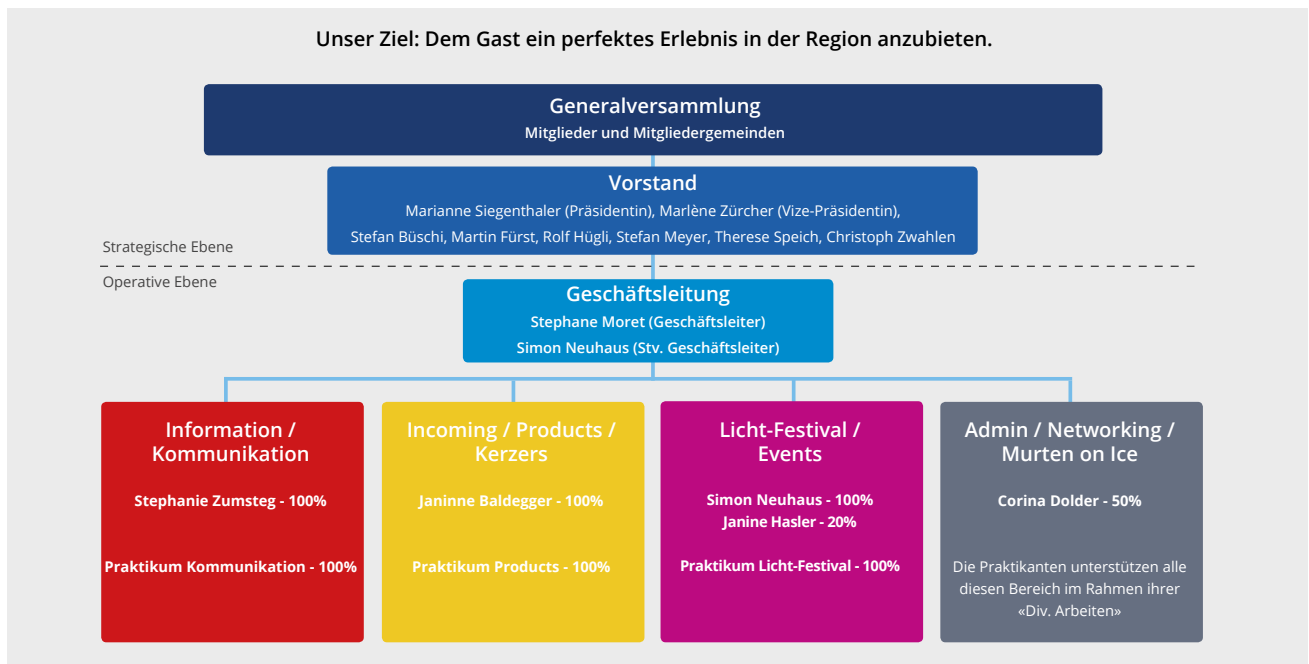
Unser Ziel: Dem Gast ein perfektes Erlebnis in der Region anzubieten.

Generalversammlung
Mitglieder und Mitgliedergemeinden

Vorstand
Marianne Siegenthaler (Präsidentin), Marlène Zürcher (Vize-Präsidentin), Stefan Büschi, Martin Fürst, Rolf Hügli, Stefan Meyer, Therese Speich, Christoph Zwahlen

Strategische Ebene

Operative Ebene

Geschäftsleitung
Stephane Moret (Geschäftsleiter)
Simon Neuhaus (Stv. Geschäftsleiter)

Information / Kommunikation

Stephanie Zumsteg - 100%

Praktikum Kommunikation - 100%

Incoming / Products / Kerzers

Janinne Baldegger - 100%

Praktikum Products - 100%

Licht-Festival / Events

Simon Neuhaus - 100%
Janine Hasler - 20%

Praktikum Licht-Festival - 100%

Admin / Networking / Murten on Ice

Corina Dolder - 50%

Die Praktikanten unterstützen alle diesen Bereich im Rahmen ihrer «Div. Arbeiten»